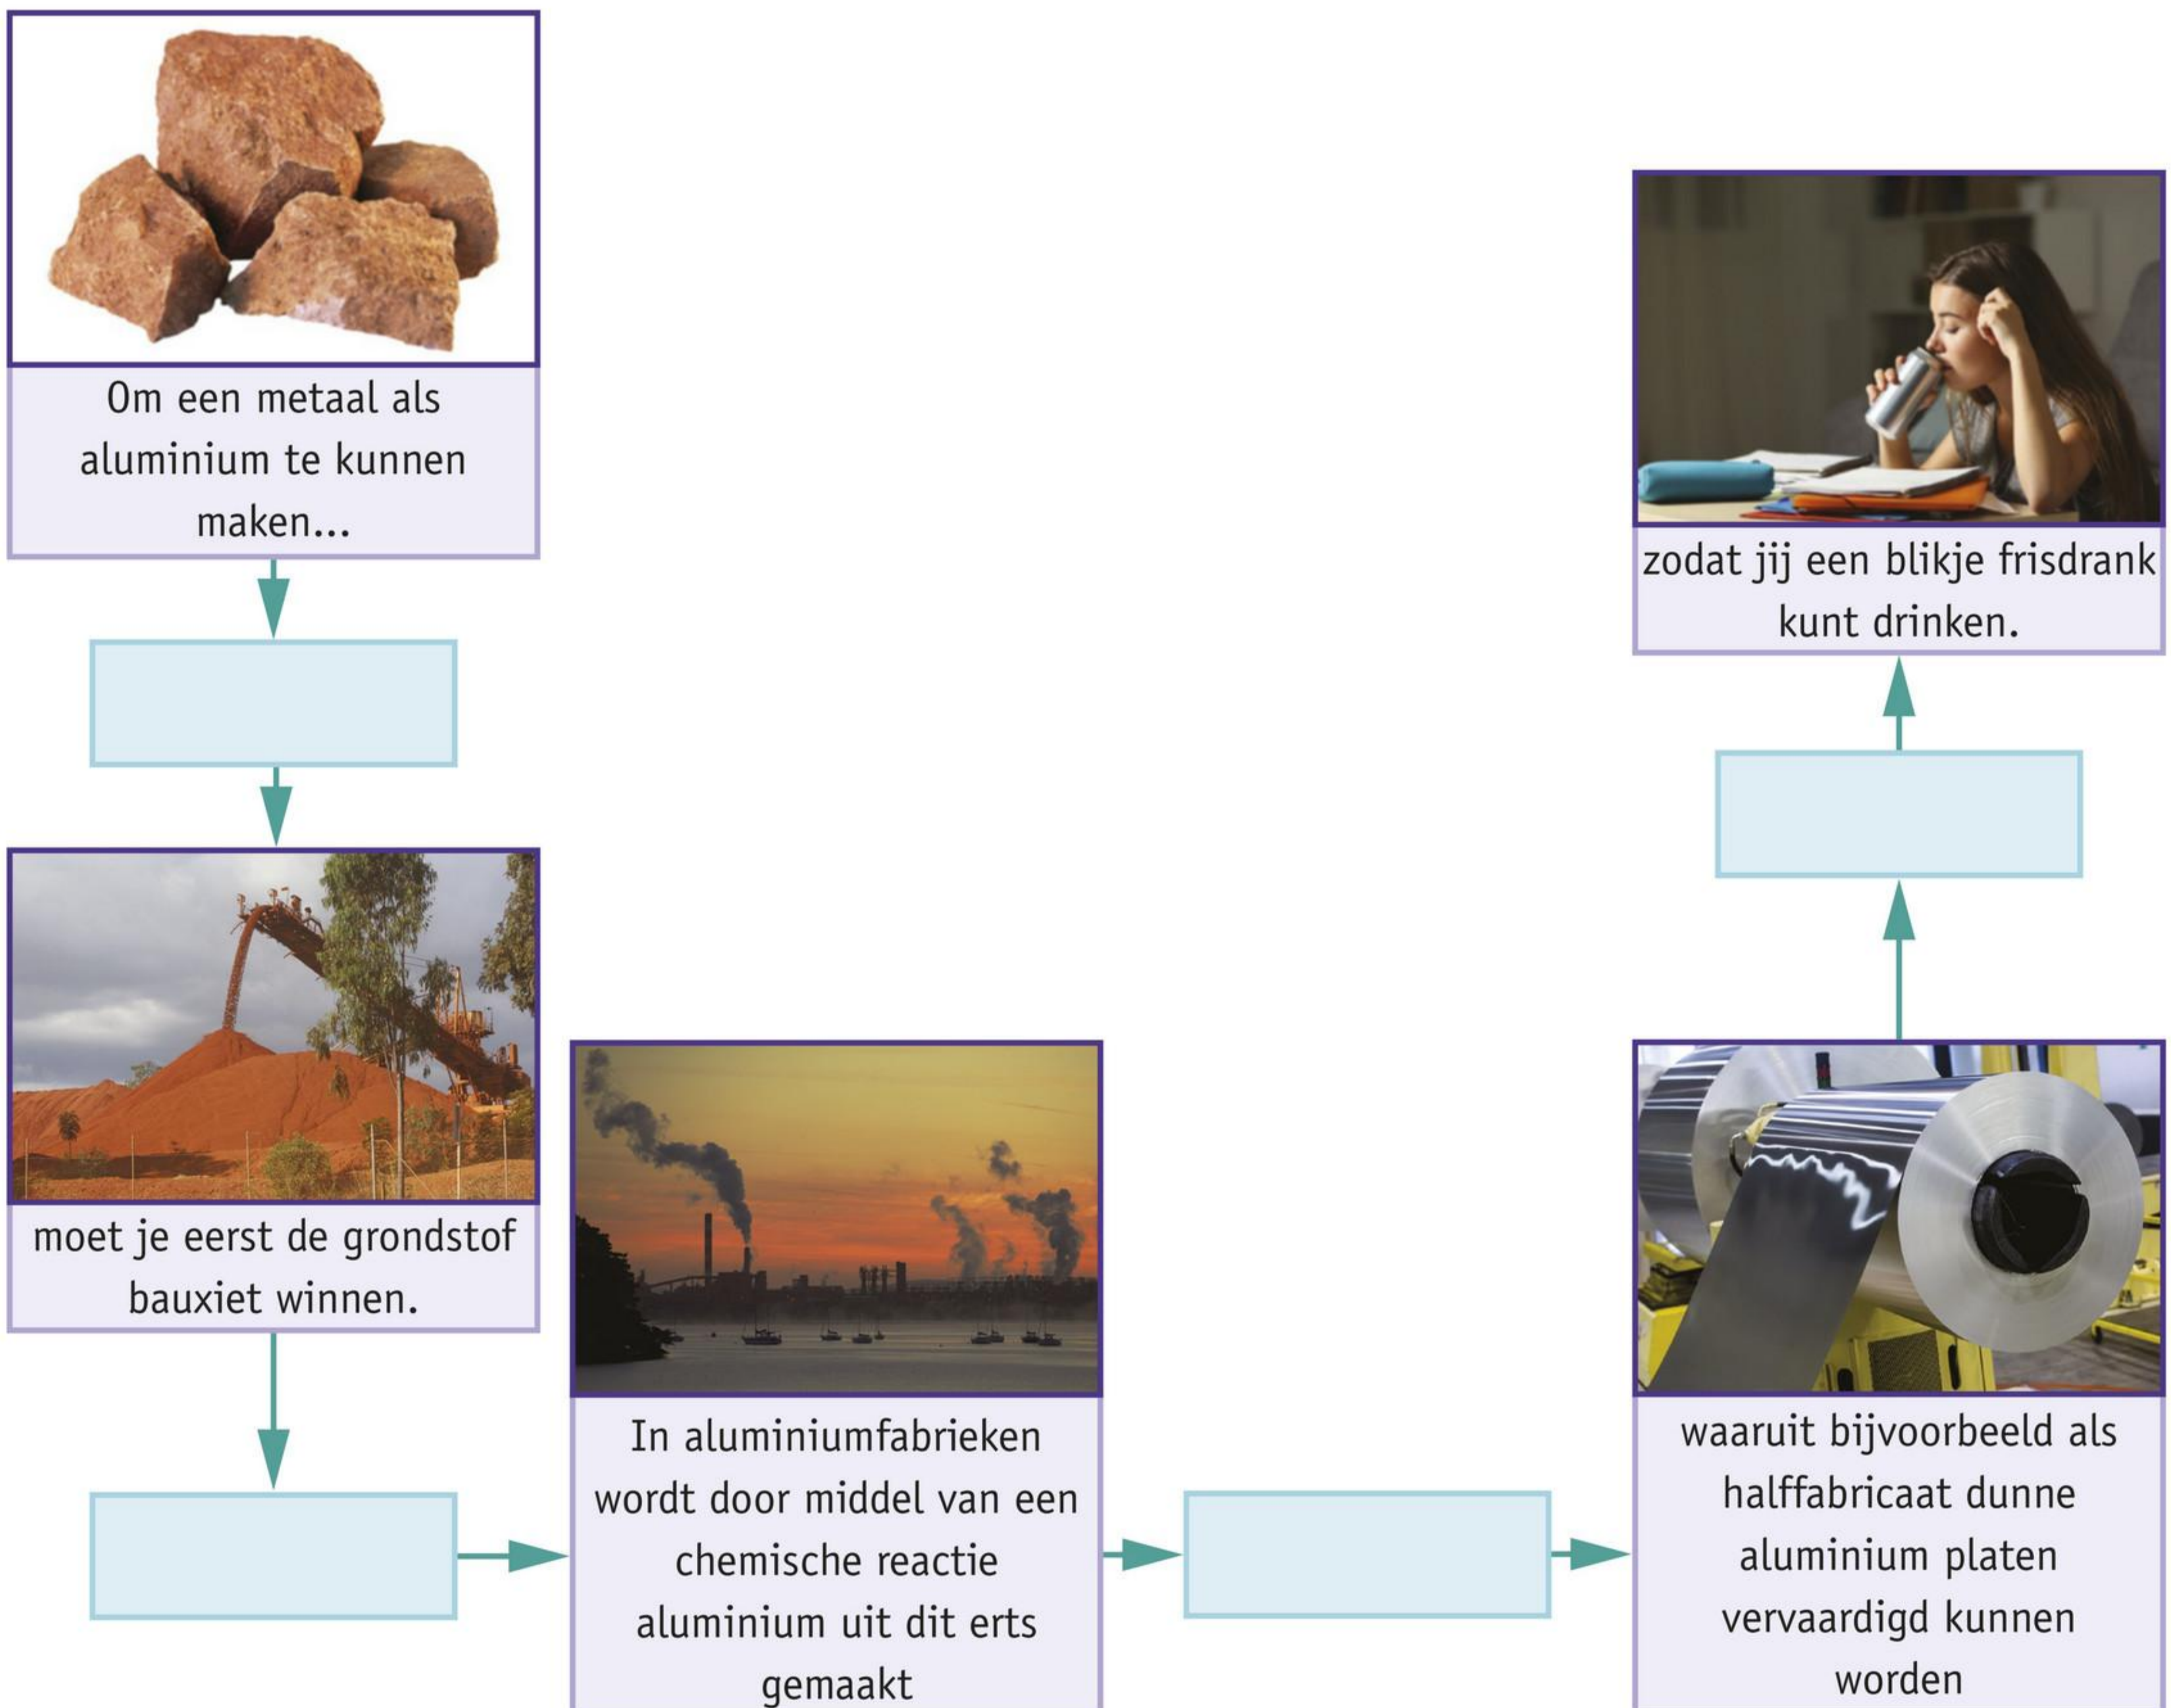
Om een metaal als aluminium te kunnen maken...

moet je eerst de grondstof bauxiet winnen.

In aluminiumfabrieken wordt door middel van een chemische reactie aluminium uit dit erts gemaakt

waaruit bijvoorbeeld als halffabricaat dunne aluminium platen vervaardigd kunnen worden

zodat jij een blikje frisdrank kunt drinken.